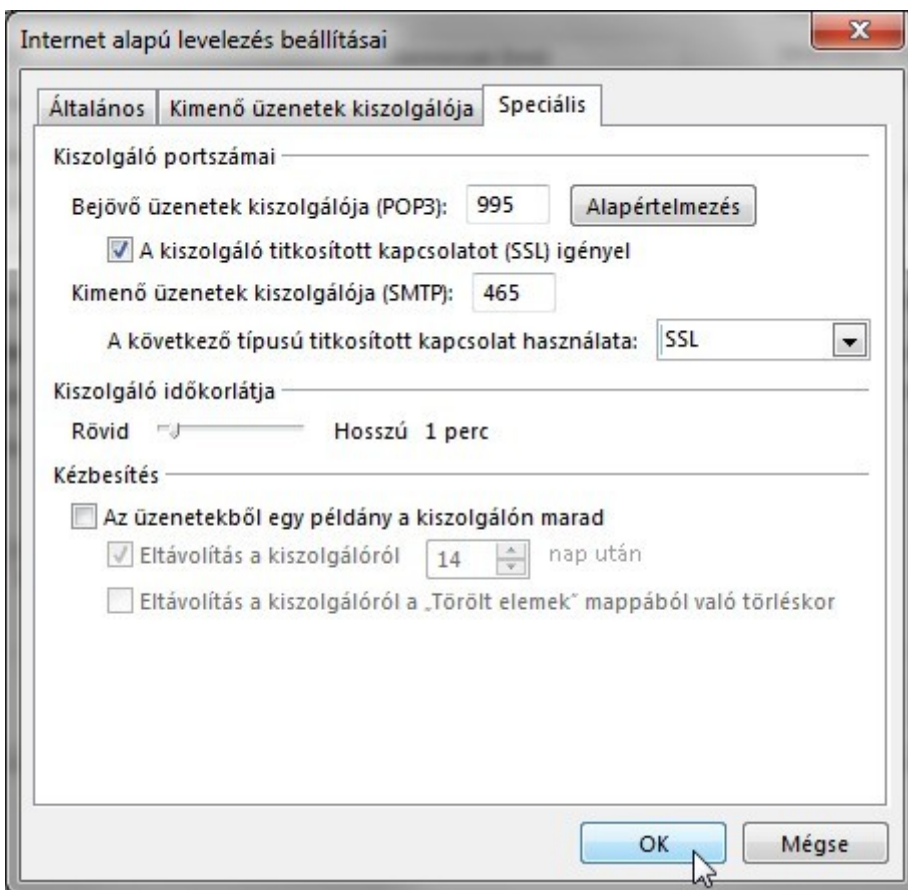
Internet alapú levelezés beállításai

X

Általános | Kimenő üzenetek kiszolgálója | Speciális

Kiszolgáló portszámai

Bejövő üzenetek kiszolgálója (POP3): 995 Alapértelmezés

A kiszolgáló titkosított kapcsolatot (SSL) igényel

Kimenő üzenetek kiszolgálója (SMTP): 465

A következő típusú titkosított kapcsolat használata: SSL

Kiszolgáló időkorlátja

Rövid Hosszú 1 perc

Kézbesítés

Az üzenetekből egy példány a kiszolgálón marad

Eltávolítás a kiszolgálóról 14 nap után

Eltávolítás a kiszolgálóról a „Törölt elemek" mappából való törléskor

OK Mégse